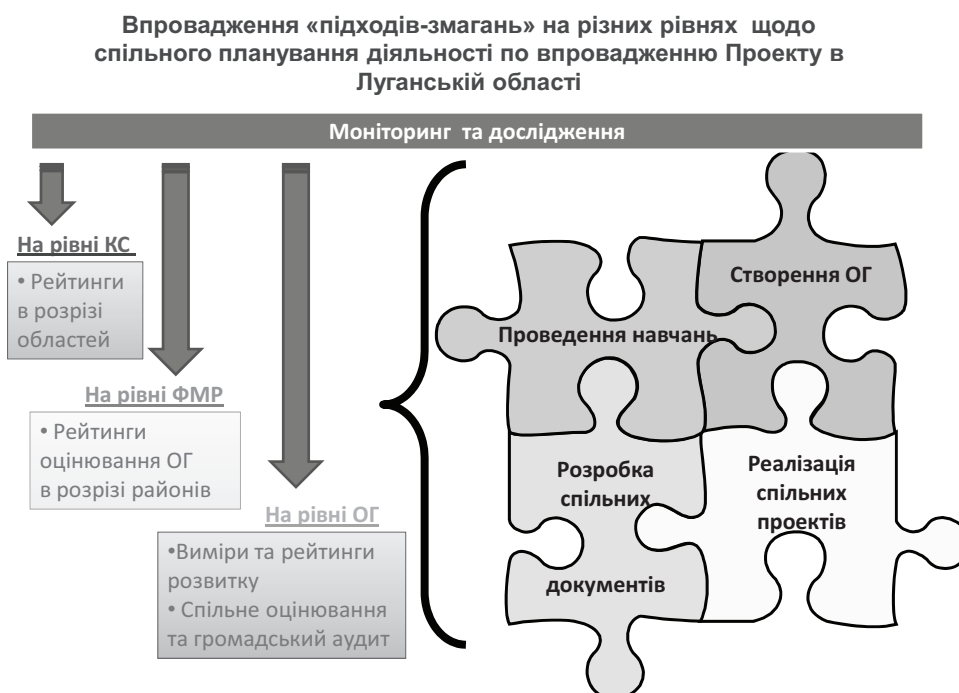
Впровадження «підходів-змагань» на різних рівнях щодо спільного планування діяльності по впровадженню Проекту в Луганській області

Моніторинг та дослідження

На рівні КС

• Рейтинги в розрізі областей

На рівні ФМР

• Рейтинги оцінювання ОГ в розрізі районів

На рівні ОГ

•Виміри та рейтинги розвитку
• Спільне оцінювання та громадський аудит

Створення ОГ

Проведення навчань

Розробка спільних документів

Реалізація спільних проектів